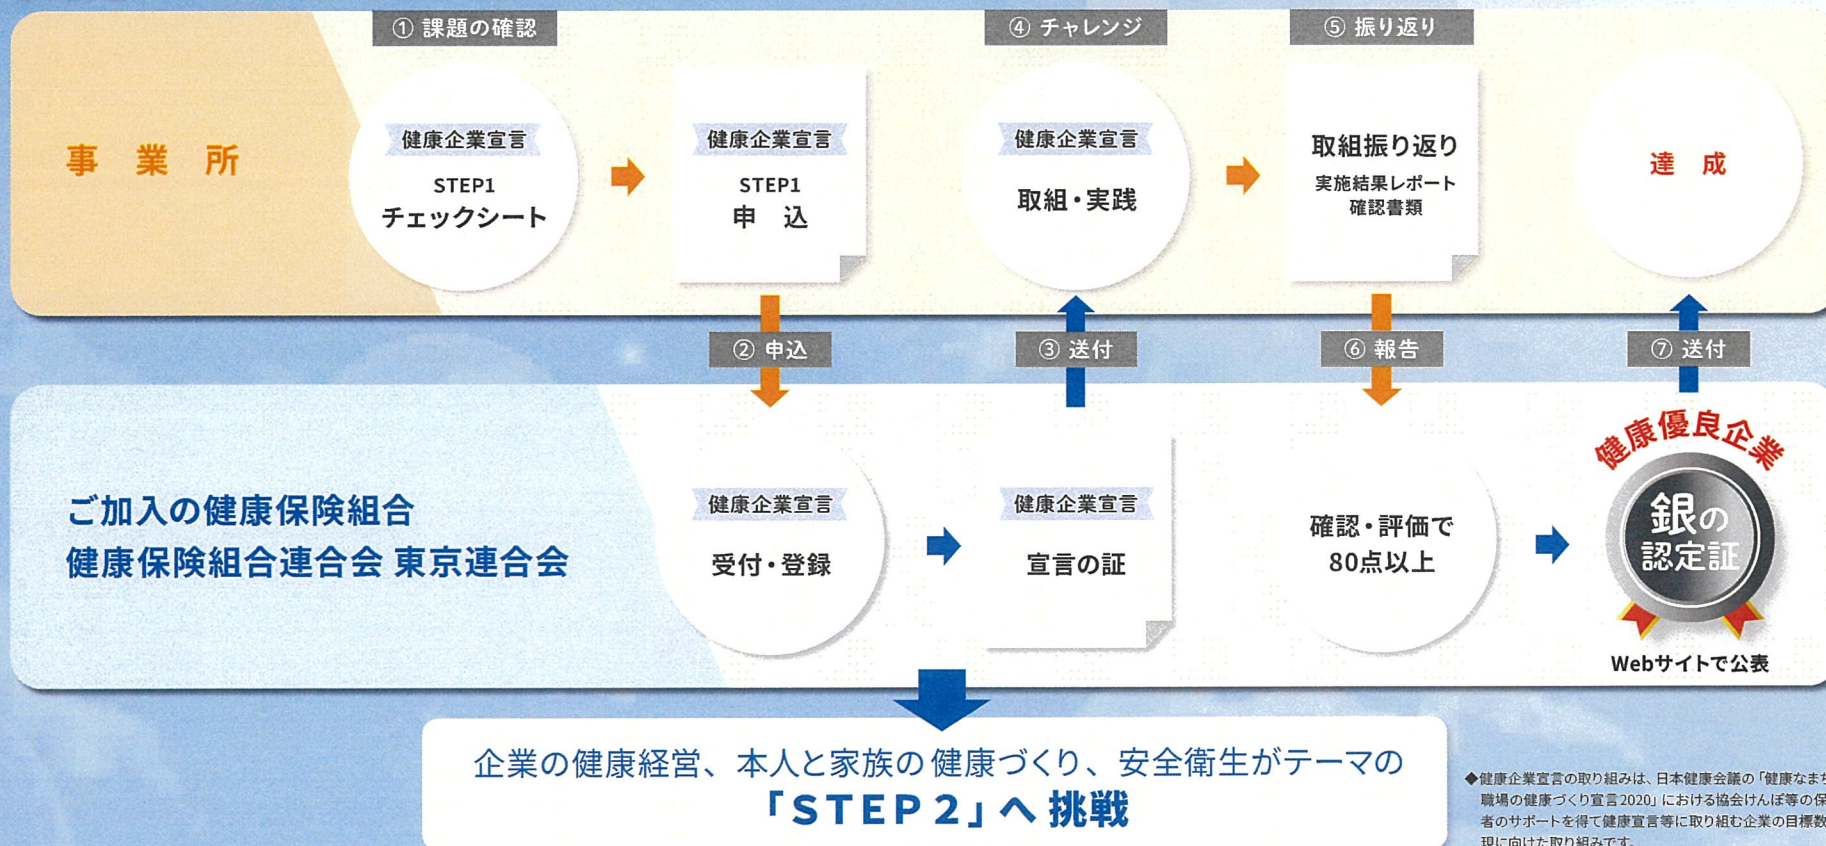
① 課題の確認

④ チャレンジ

⑤ 振り返り

事業所

健康企業宣言
STEP1
チェックシート

健康企業宣言
STEP1
申込

健康企業宣言
取組・実践

取組振り返り
実施結果レポート
確認書類

達成

② 申込

③ 送付

⑥ 報告

⑦ 送付

ご加入の健康保険組合
健康保険組合連合会 東京連合会

健康企業宣言
受付・登録

健康企業宣言
宣言の証

確認・評価で
80点以上

健康優良企業
銀の認定証

Webサイトで公表

企業の健康経営、本人と家族の健康づくり、安全衛生がテーマの
「STEP 2」へ挑戦

◆健康企業宣言の取り組みは、日本健康会議の「健康なまち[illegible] 職場の健康づくり宣言2020」における協会けんぽ等の保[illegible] 者のサポートを得て健康宣言等に取り組む企業の目標数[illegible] 現に向けた取り組みです。